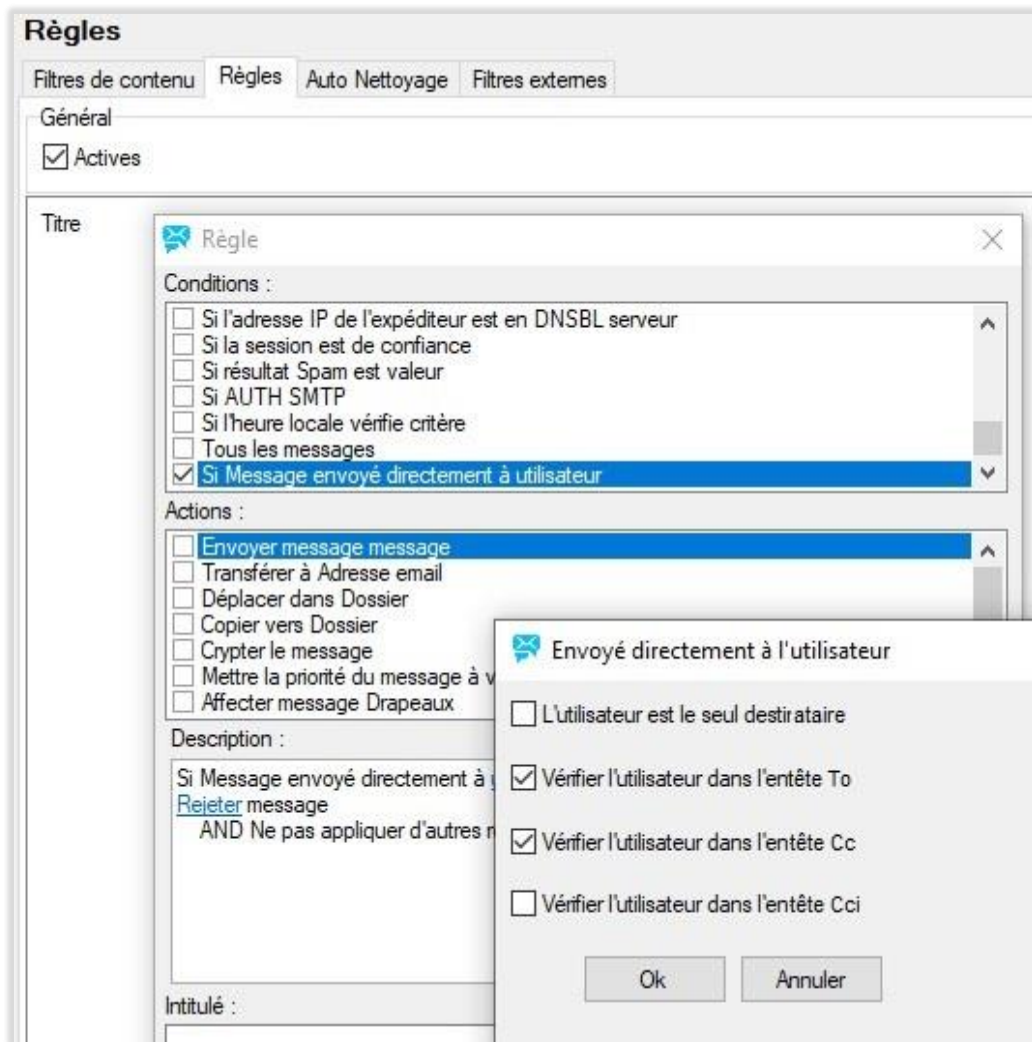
Règles

Filtres de contenu | Règles | Auto Nettoyage | Filtres externes

Général

Actives

Titre

Règle

Conditions :

Si l'adresse IP de l'expéditeur est en DNSBL serveur
Si la session est de confiance
Si résultat Spam est valeur
Si AUTH SMTP
Si l'heure locale vérifie critère
Tous les messages
Si Message envoyé directement à utilisateur

Actions :

Envoyer message message
Transférer à Adresse email
Déplacer dans Dossier
Copier vers Dossier
Crypter le message
Mettre la priorité du message à v
Affecter message Drapeaux

Description :

Si Message envoyé directement à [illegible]
Rejeter message
AND Ne pas appliquer d'autres r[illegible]

Intitulé :

Envoyé directement à l'utilisateur

L'utilisateur est le seul destirataire

Vérifier l'utilisateur dans l'entête To

Vérifier l'utilisateur dans l'entête Cc

Vérifier l'utilisateur dans l'entête Cci

Ok

Annuler